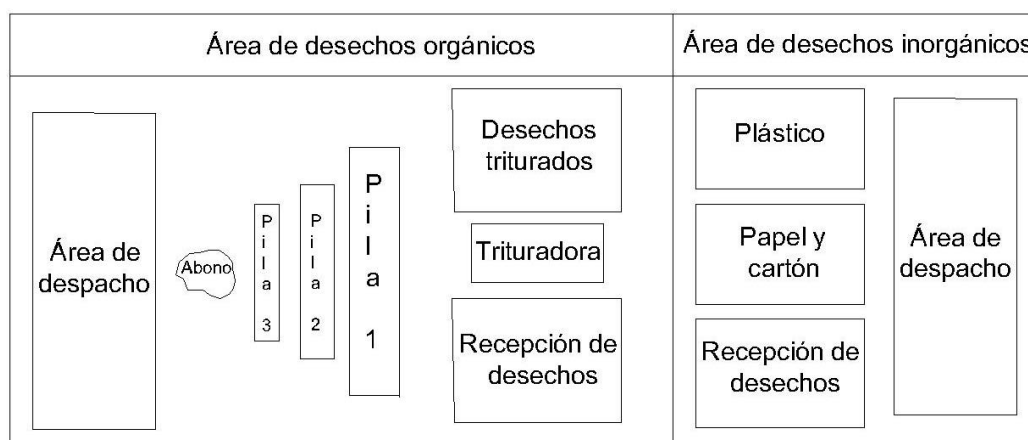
Área de desechos orgánicos

Área de despacho

Abono

Pila 3

Pila 2

Pila 1

Desechos triturados

Trituradora

Recepción de desechos

Área de desechos inorgánicos

Plástico

Papel y cartón

Recepción de desechos

Área de despacho